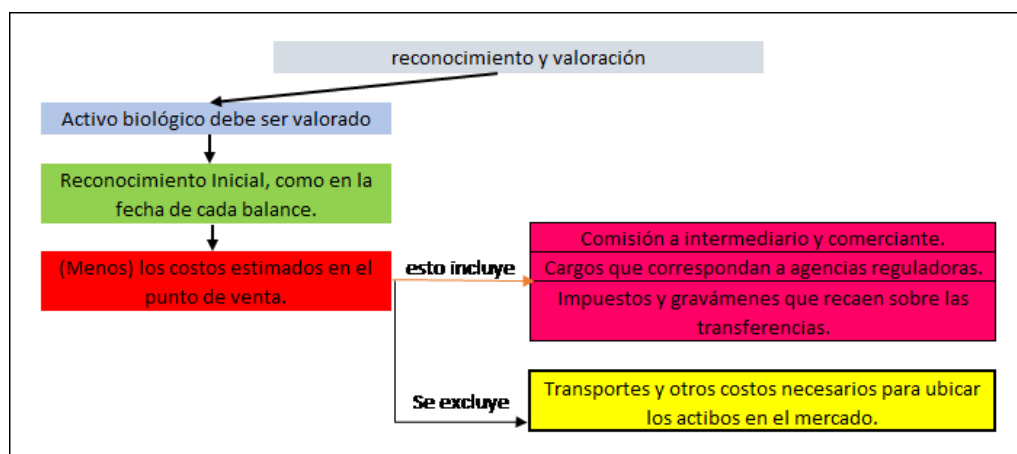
reconocimiento y valoración

Activo biológico debe ser valorado

Reconocimiento Inicial, como en la fecha de cada balance.

(Menos) los costos estimados en el punto de venta.

esto incluye

Comisión a intermediario y comerciante.

Cargos que correspondan a agencias reguladoras.

Impuestos y gravámenes que recaen sobre las transferencias.

Se excluye

Transportes y otros costos necesarios para ubicar los actibos en el mercado.